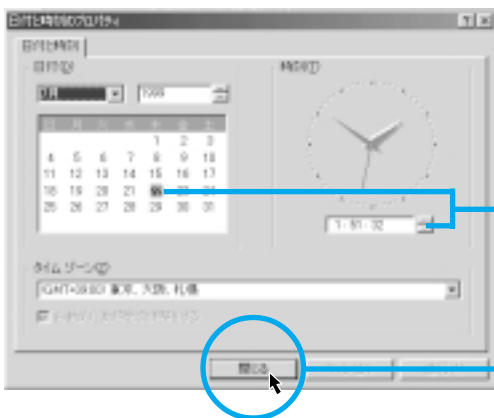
日付と時刻のプロパティ ? ×

日付と時刻

日付(D)

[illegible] 1999

日 月 火 水 木 金 土
1 2 3
4 5 6 7 8 9 10
11 12 13 14 15 16 17
18 19 20 21 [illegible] 23 24
25 26 27 28 29 30 31

時刻(T)

1:51:32

タイム ゾーン(Z)

(GMT+09:00) 東京, 大阪, 札幌

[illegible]

閉じる